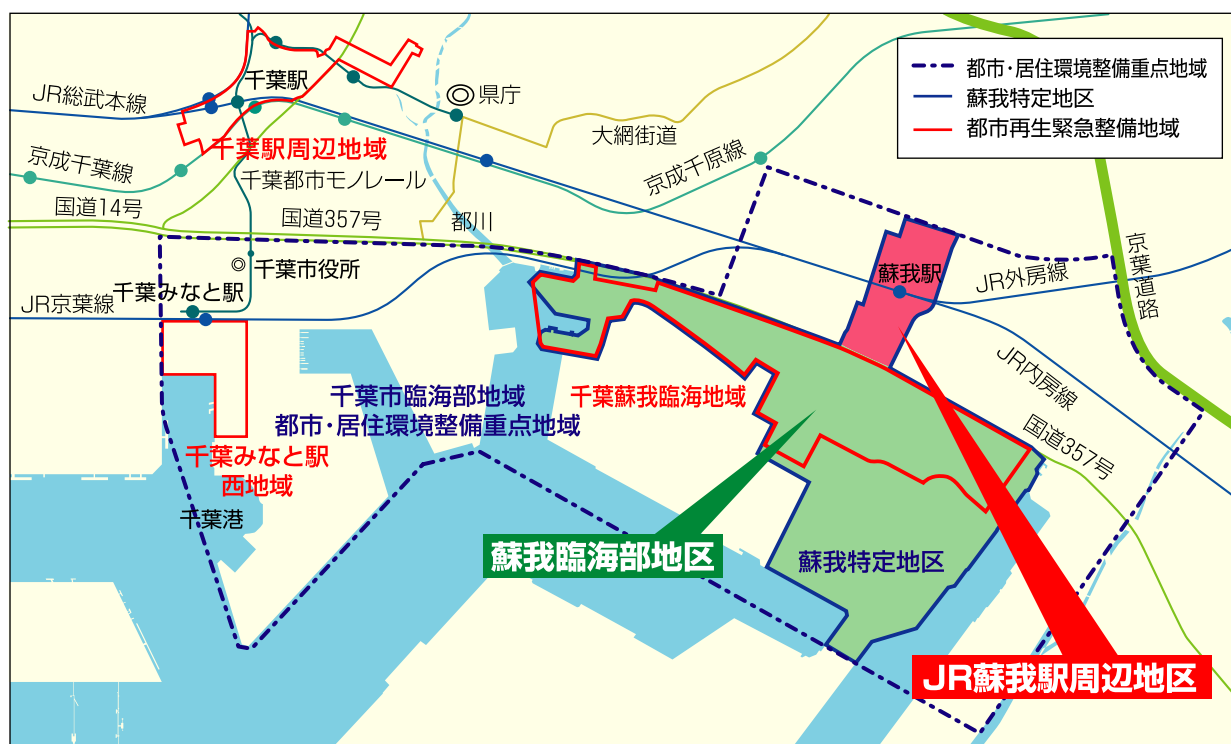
都市・居住環境整備重点地域
蘇我特定地区
都市再生緊急整備地域

千葉駅
県庁
JR総武本線
千葉駅周辺地域
大網街道
京成千葉線
千葉都市モノレール
京成千原線
国道14号
国道357号
都川
京葉道路
千葉市役所
蘇我駅
JR外房線
JR京葉線
千葉みなと駅
JR内房線
千葉市臨海部地域
都市・居住環境整備重点地域
千葉蘇我臨海地域
国道357号
千葉みなと駅
西地域
千葉港
蘇我臨海部地区
蘇我特定地区
JR蘇我駅周辺地区